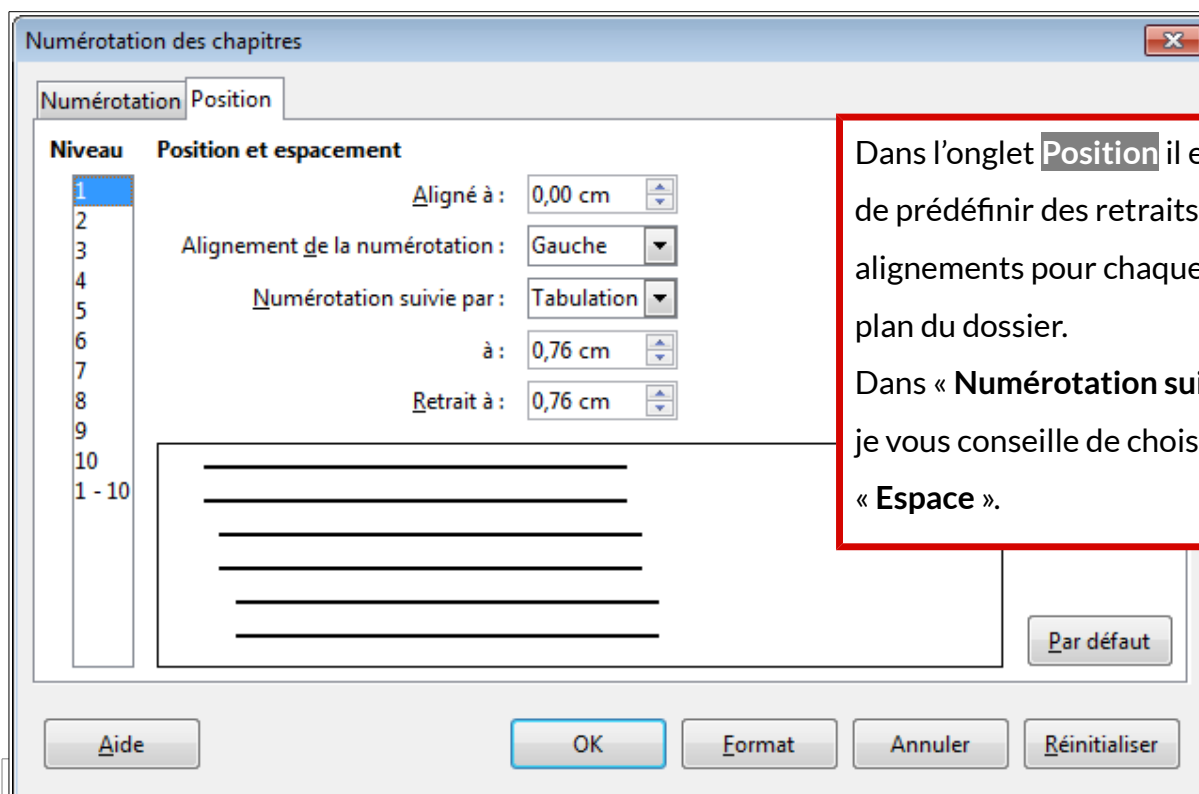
Numérotation des chapitres

Numérotation Position

Niveau
1
2
3
4
5
6
7
8
9
10
1 - 10

Position et espacement

Aligné à : 0,00 cm

Alignement de la numérotation : Gauche

Numérotation suivie par : Tabulation

à : 0,76 cm

Retrait à : 0,76 cm

Dans l'onglet Position il e
de prédéfinir des retraits
alignements pour chaque
plan du dossier.
Dans « Numérotation sui
je vous conseille de chois
« Espace ».

Par défaut

Aide OK Format Annuler Réinitialiser